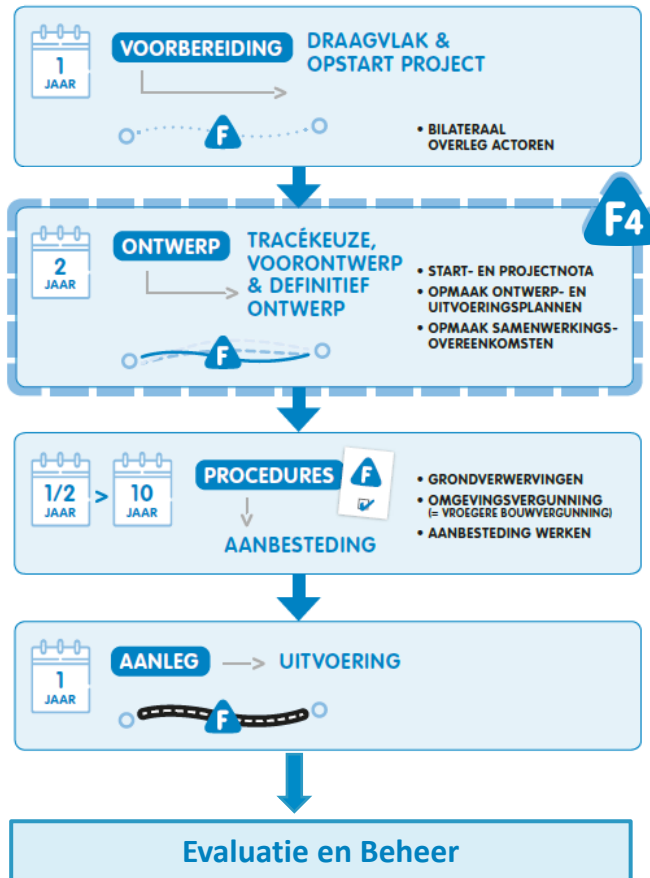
1
JAAR

VOORBEREIDING

DRAAGVLAK & OPSTART PROJECT

F

• BILATERAAL OVERLEG ACTOREN

F4

2
JAAR

ONTWERP

TRACÉKEUZE, VOORONTWERP & DEFINITIEF ONTWERP

F

• START- EN PROJECTNOTA
• OPMAAK ONTWERP- EN UITVOERINGSPLANNEN
• OPMAAK SAMENWERKINGSOVEREENKOMSTEN

1/2
JAAR

>

10
JAAR

PROCEDURES

F

AANBESTEDING

• GRONDVERWERVINGEN
• OMGEVINGSVERGUNNING (= VROEGERE BOUWVERGUNNING)
• AANBESTEDING WERKEN

1
JAAR

AANLEG

UITVOERING

F

Evaluatie en Beheer